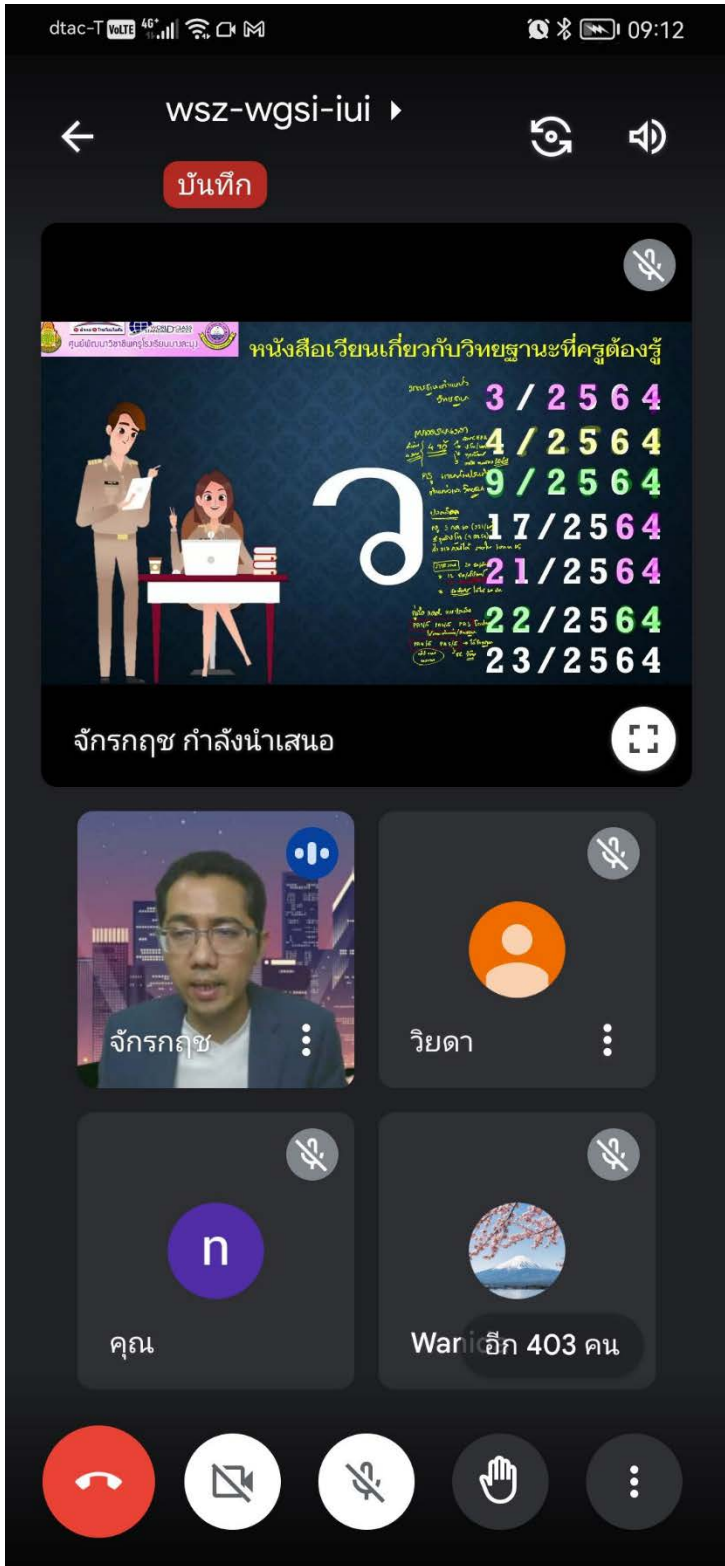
dtac-T VoLTE 4G 09:12

wsz-wgsi-iui

บันทึก

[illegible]

หนังสือเวียนเกี่ยวกับวิทยฐานะที่ครูต้องรู้

ว

3/2564
4/2564
9/2564
17/2564
21/2564
22/2564
23/2564

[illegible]

จักรกฤช กำลังนำเสนอ

จักรกฤช

วิยดา

n

คุณ

Wani

อีก 403 คน